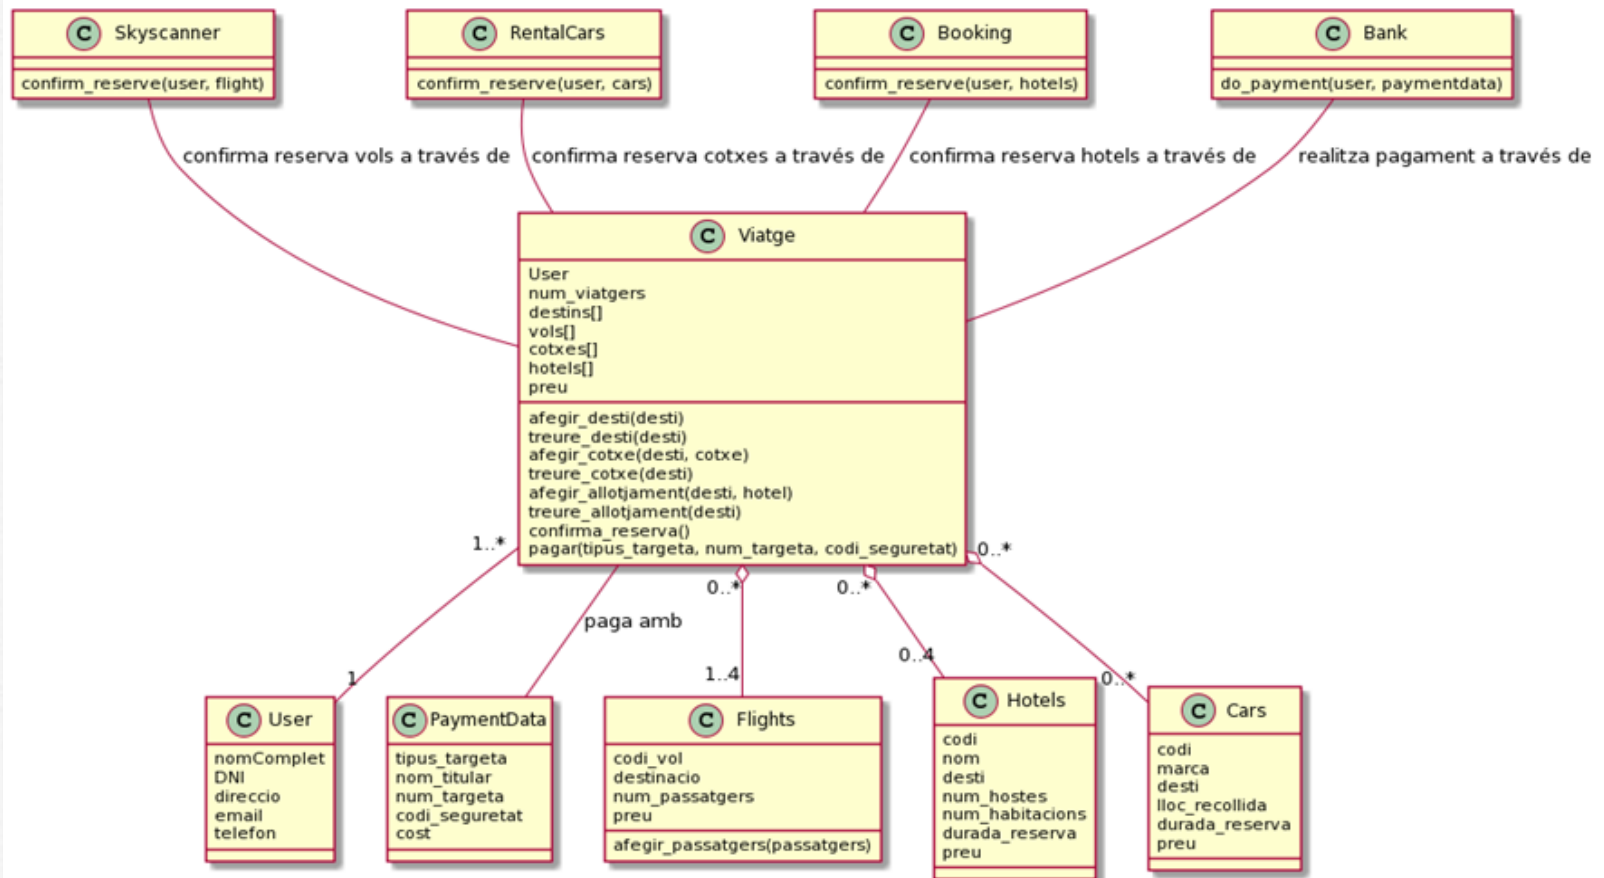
C Skyscanner
confirm_reserve(user, flight)

C RentalCars
confirm_reserve(user, cars)

C Booking
confirm_reserve(user, hotels)

C Bank
do_payment(user, paymentdata)

confirma reserva vols a través de
confirma reserva cotxes a través de
confirma reserva hotels a través de
realitza pagament a través de

C Viatge
User
num_viatgers
destins[]
vols[]
cotxes[]
hotels[]
preu
afegir_desti(desti)
treure_desti(desti)
afegir_cotxe(desti, cotxe)
treure_cotxe(desti)
afegir_allotjament(desti, hotel)
treure_allotjament(desti)
confirma_reserva()
pagar(tipus_targeta, num_targeta, codi_seguretat)

1..*
0..*
0..*
0..*
paga amb
1
1..4
0..4
0..*

C User
nomComplet
DNI
direccio
email
telefon

C PaymentData
tipus_targeta
nom_titular
num_targeta
codi_seguretat
cost

C Flights
codi_vol
destinacio
num_passatgers
preu
afegir_passatgers(passatgers)

C Hotels
codi
nom
desti
num_hostes
num_habitacions
durada_reserva
preu

C Cars
codi
marca
desti
lloc_recollida
durada_reserva
preu